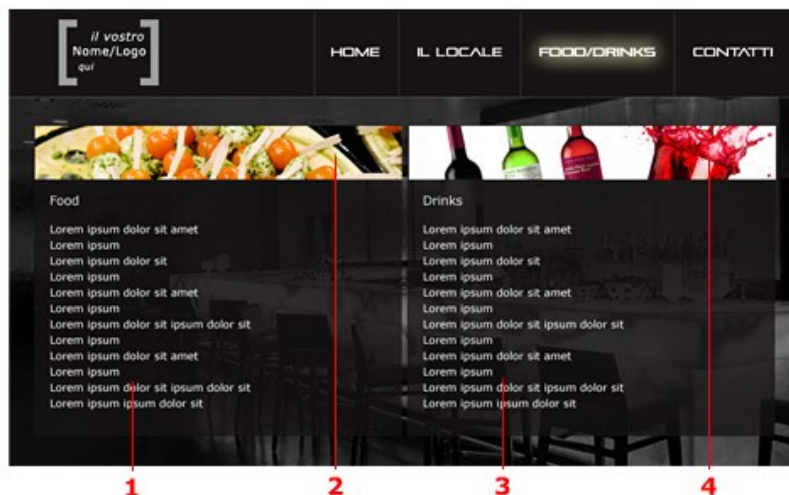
il vostro
Nome/Logo
qui

HOME IL LOCALE FOOD/DRINKS CONTATTI

Food

Lorem ipsum dolor sit amet
Lorem ipsum
Lorem ipsum dolor sit
Lorem ipsum
Lorem ipsum dolor sit amet
Lorem ipsum
Lorem ipsum dolor sit ipsum dolor sit
Lorem ipsum
Lorem ipsum dolor sit amet
Lorem ipsum
Lorem ipsum dolor sit ipsum dolor sit
Lorem ipsum ipsum dolor sit

Drinks

Lorem ipsum dolor sit amet
Lorem ipsum
Lorem ipsum dolor sit
Lorem ipsum
Lorem ipsum dolor sit amet
Lorem ipsum
Lorem ipsum dolor sit ipsum dolor sit
Lorem ipsum
Lorem ipsum dolor sit amet
Lorem ipsum
Lorem ipsum dolor sit ipsum dolor sit
Lorem ipsum ipsum dolor sit

1 2 3 4